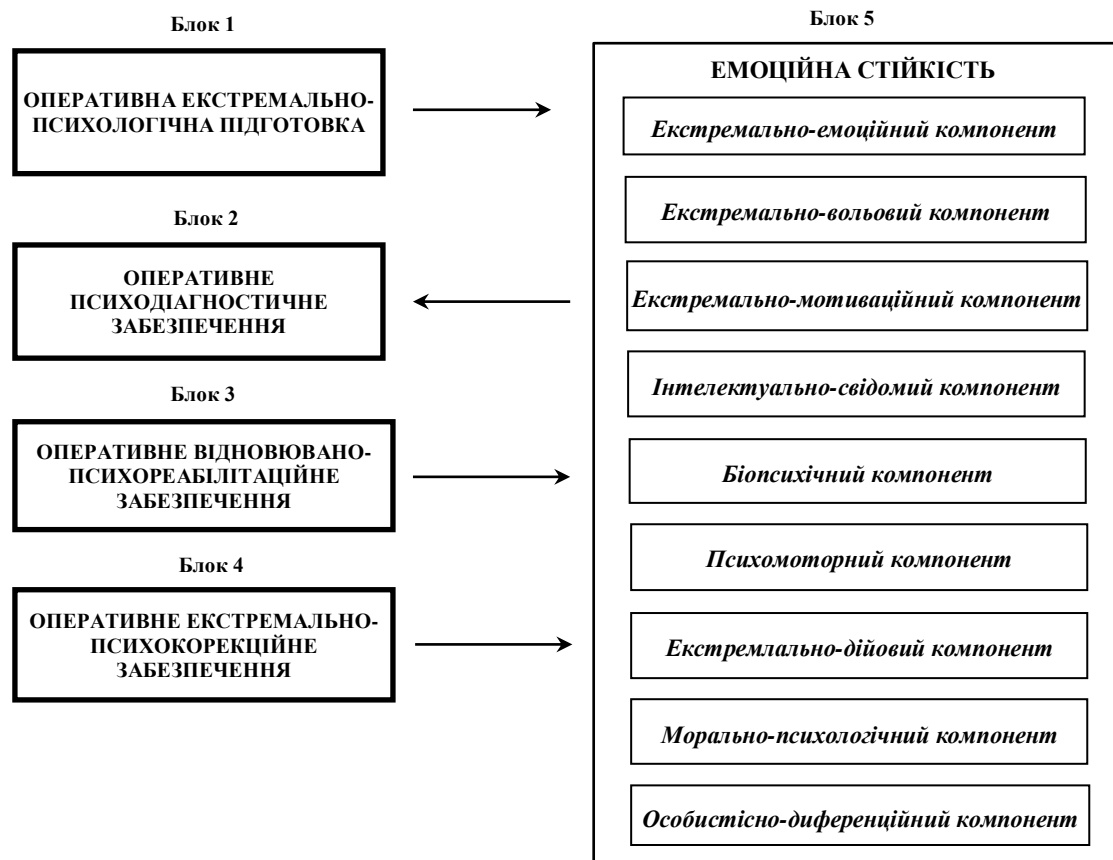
Блок 1

ОПЕРАТИВНА ЕКСТРЕМАЛЬНО-ПСИХОЛОГІЧНА ПІДГОТОВКА

Блок 2

ОПЕРАТИВНЕ ПСИХОДІАГНОСТИЧНЕ ЗАБЕЗПЕЧЕННЯ

Блок 3

ОПЕРАТИВНЕ ВІДНОВЮВАНО-ПСИХОРЕАБІЛІТАЦІЙНЕ ЗАБЕЗПЕЧЕННЯ

Блок 4

ОПЕРАТИВНЕ ЕКСТРЕМАЛЬНО-ПСИХОКОРЕКЦІЙНЕ ЗАБЕЗПЕЧЕННЯ

Блок 5

ЕМОЦІЙНА СТІЙКІСТЬ

Екстремально-емоційний компонент

Екстремально-вольовий компонент

Екстремально-мотиваційний компонент

Інтелектуально-свідомий компонент

Біопсихічний компонент

Психомоторний компонент

Екстремлально-дійовий компонент

Морально-психологічний компонент

Особистісно-диференційний компонент